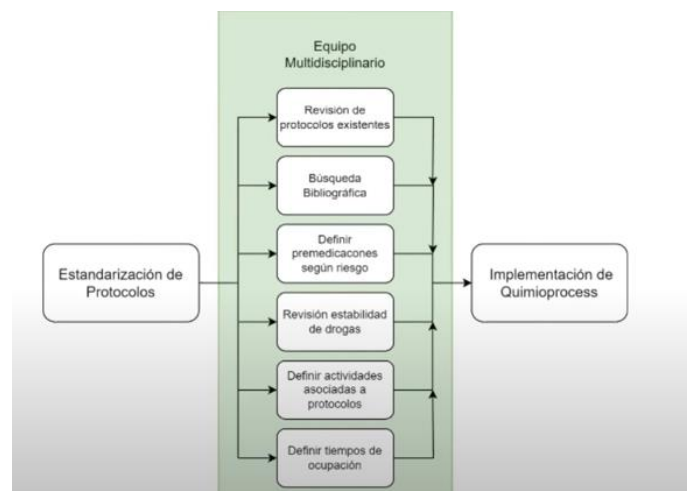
Equipo Multidisciplinario

Estandarización de Protocolos

Revisión de protocolos existentes

Búsqueda Bibliográfica

Definir premedicacones según riesgo

Revisión estabilidad de drogas

Definir actividades asociadas a protocolos

Definir tiempos de ocupación

Implementación de Quimioprocess